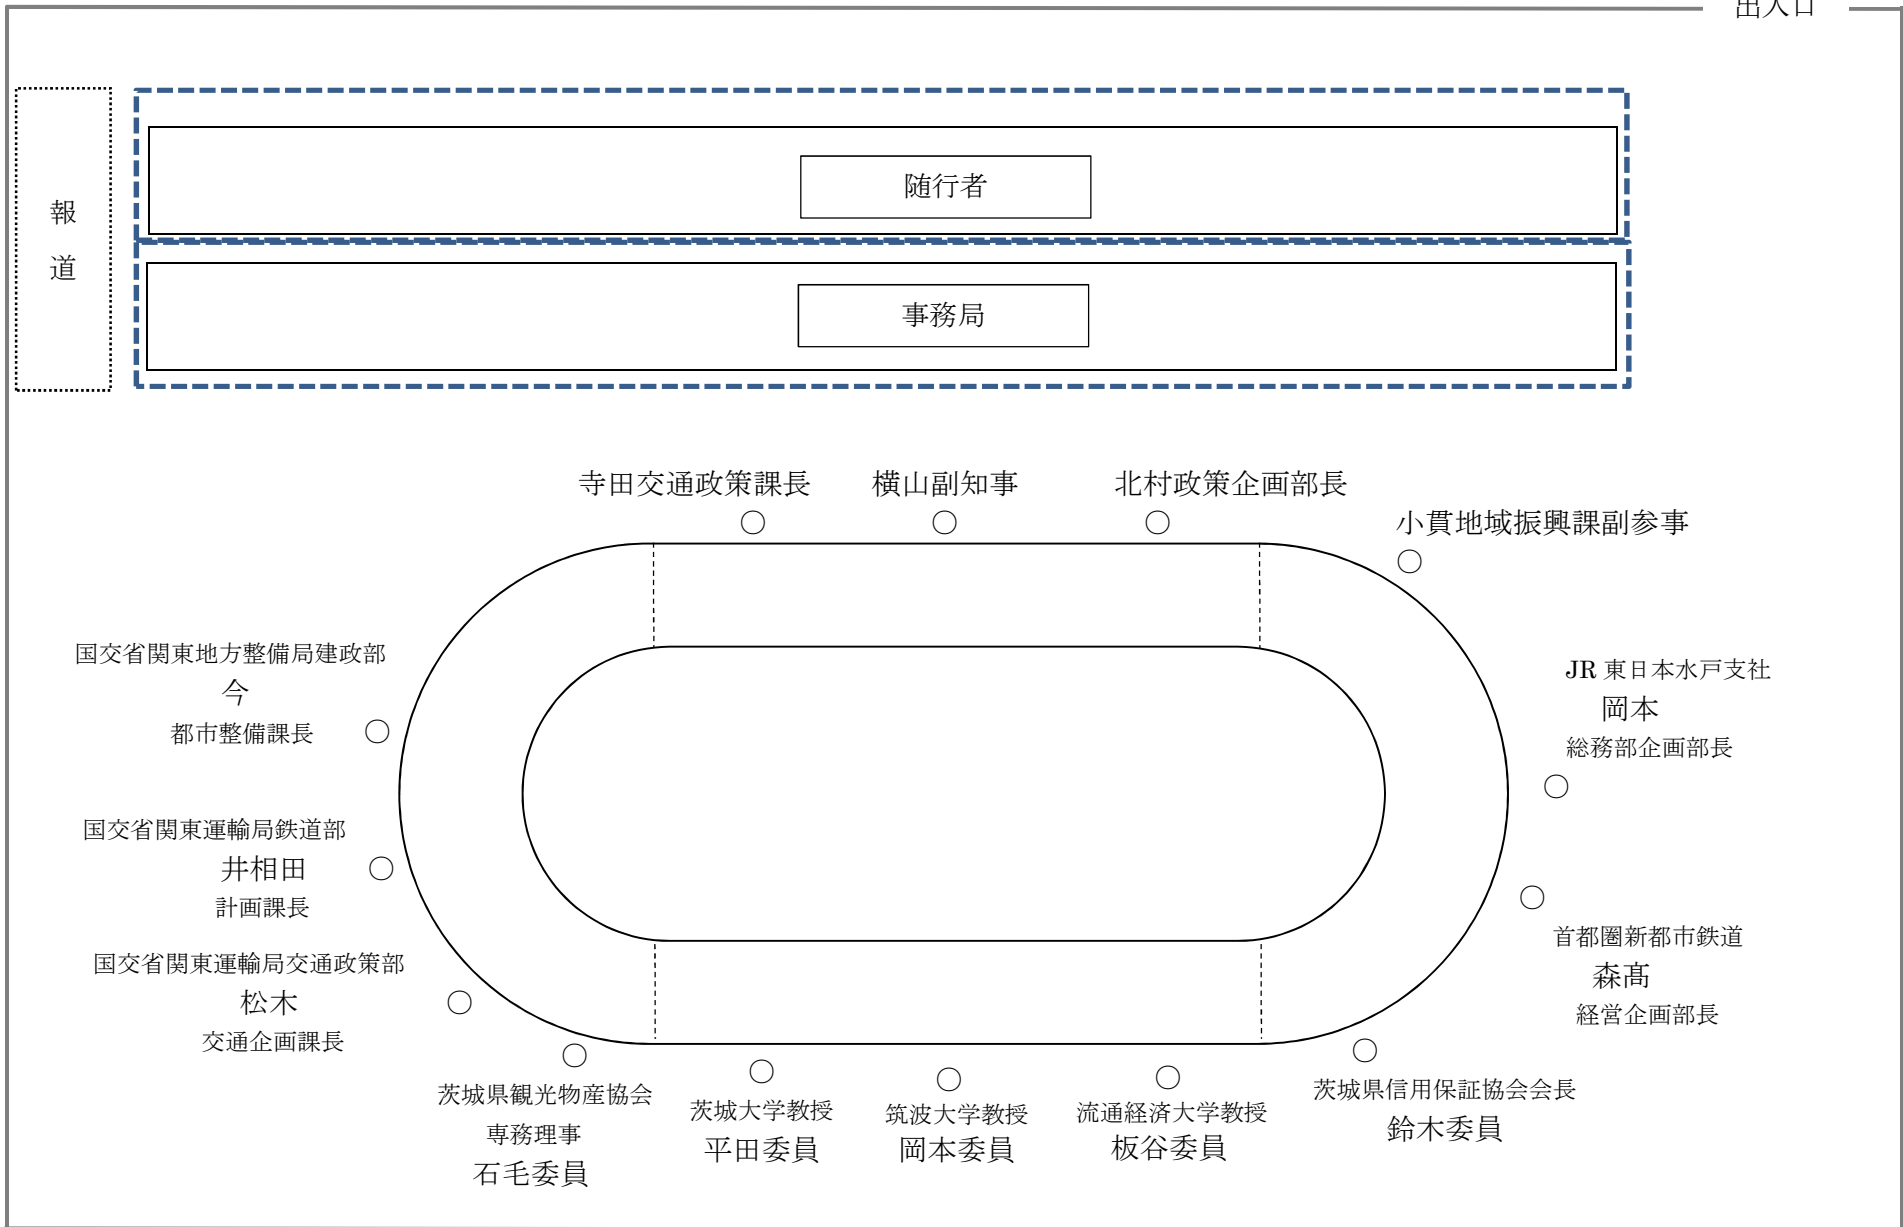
出入口

報道

随行者

事務局

寺田交通政策課長
横山副知事
北村政策企画部長
小貫地域振興課副参事

国交省関東地方整備局建政部
今
都市整備課長

国交省関東運輸局鉄道部
井相田
計画課長

国交省関東運輸局交通政策部
松木
交通企画課長

JR 東日本水戸支社
岡本
総務部企画部長

首都圏新都市鉄道
森髙
経営企画部長

茨城県観光物産協会
専務理事
石毛委員

茨城大学教授
平田委員

筑波大学教授
岡本委員

流通経済大学教授
板谷委員

茨城県信用保証協会会長
鈴木委員